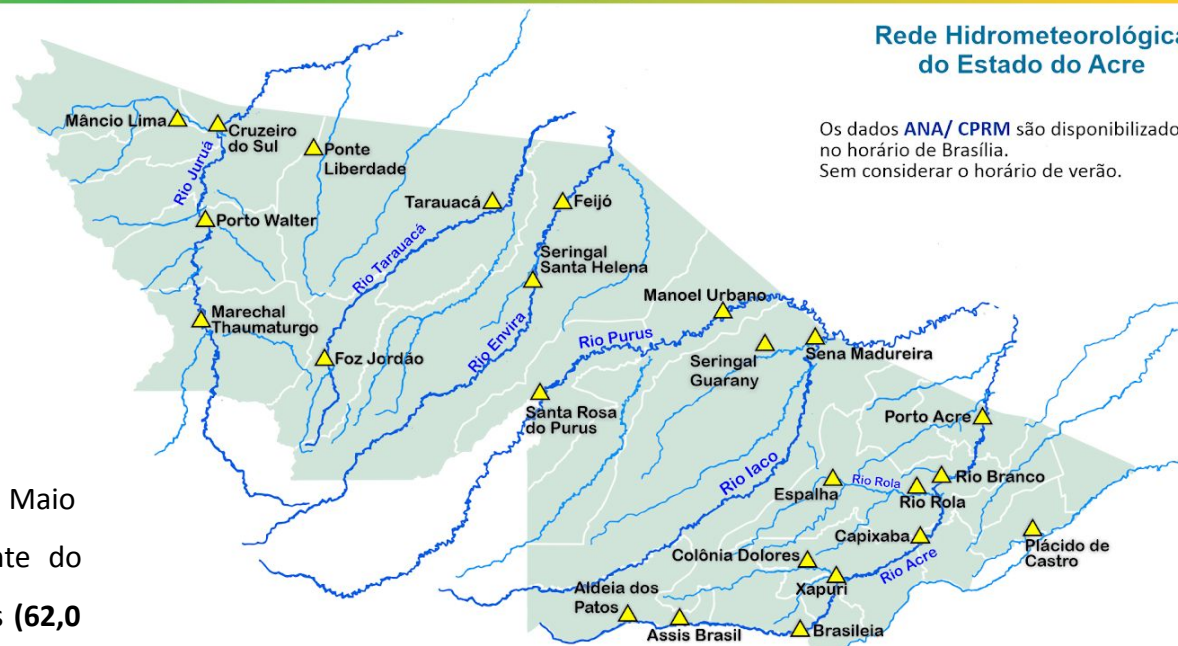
Rede Hidrometeorológica do Estado do Acre

Os dados ANA/ CPRM são disponibilizado no horário de Brasília. Sem considerar o horário de verão.

Mâncio Lima
Cruzeiro do Sul
Ponte Liberdade
Rio Juruá
Tarauacá
Feijó
Porto Walter
Rio Tarauacá
Seringal Santa Helena
Manoel Urbano
Marechal Thaumaturgo
Rio Envira
Rio Purus
Foz Jordão
Seringal Guarany
Sena Madureira
Santa Rosa do Purus
Porto Acre
Rio Iaco
Rio Rola
Rio Branco
Espalha
Rio Rola
Capixaba
Plácido de Castro
Colônia Dolores
Rio Acre
Xapuri
Aldeia dos Patos
Assis Brasil
Brasileia

Maio
nte do
s (62,0